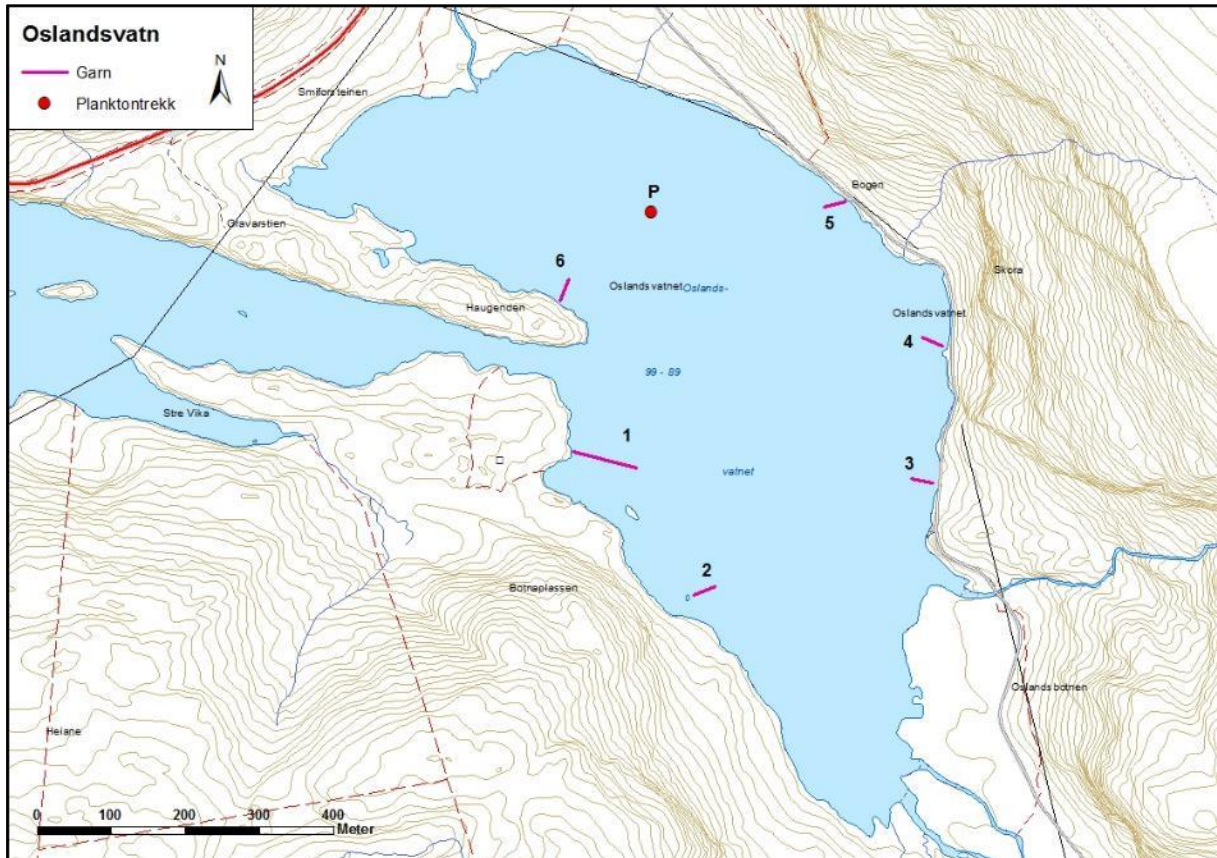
Oslandsvatn

Garn

Planktontrekk

N

Smiforsteinen

P

Bogen

5

Olavarstien

6

Oslands vatnet Oslands-

Skora

Haugenden

Oslands vatnet

4

99 - 89

Stre Vika

1

vatnet

3

2

Botneplassen

Oslands botnen

Heiane

0 100 200 300 400 Meter